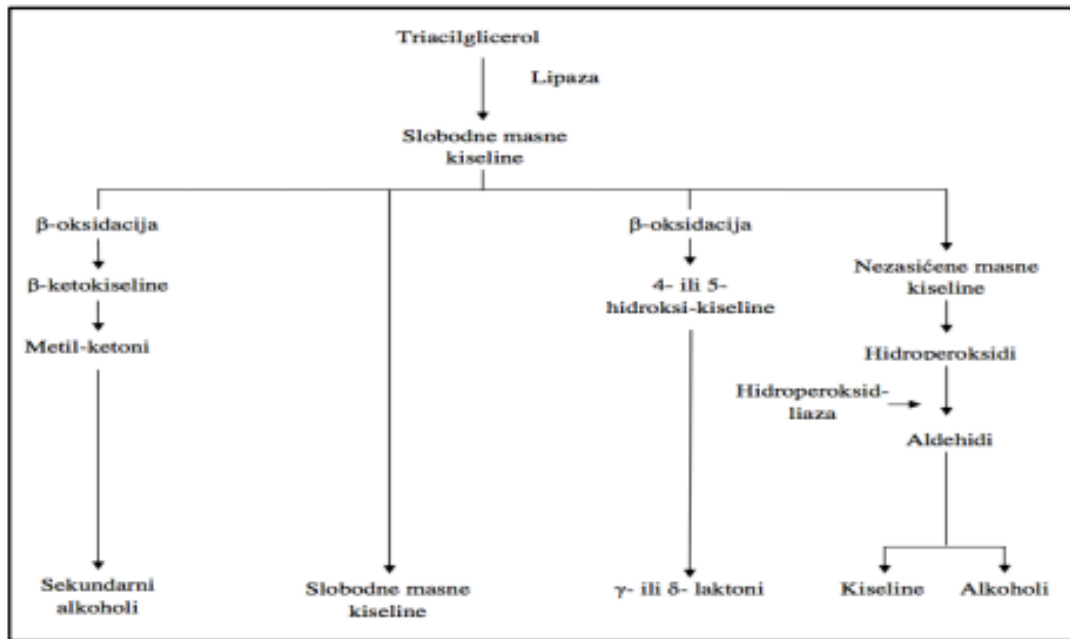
Triacilglicerol

Lipaza

Slobodne masne kiseline

β-oksidacija

β-ketokiseline

Metil-ketoni

Sekundarni alkoholi

Slobodne masne kiseline

β-oksidacija

4- ili 5- hidroksi-kiseline

γ- ili δ- laktoni

Nezasićene masne kiseline

Hidroperoksidi

Hidroperoksid-liaza

Aldehidi

Kiseline

Alkoholi